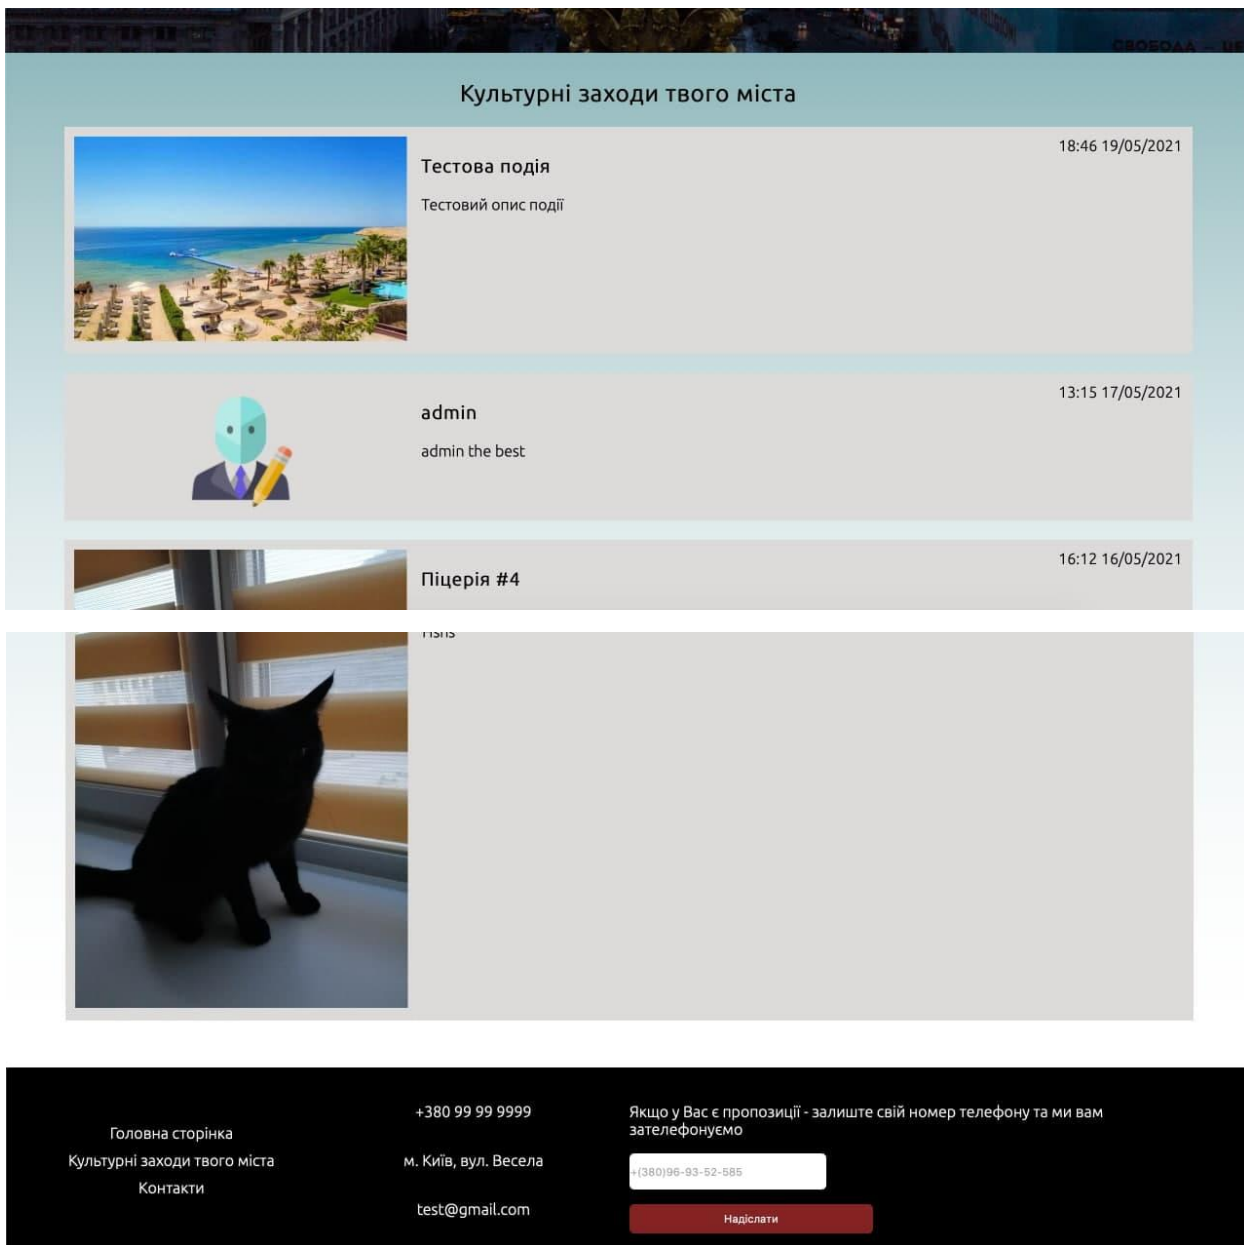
СВОБОДА

Культурні заходи твого міста

18:46 19/05/2021

Тестова подія

Тестовий опис події

13:15 17/05/2021

admin

admin the best

16:12 16/05/2021

Піцерія #4

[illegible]

Головна сторінка

Культурні заходи твого міста

Контакти

+380 99 99 9999

м. Київ, вул. Весела

test@gmail.com

Якщо у Вас є пропозиції - залиште свій номер телефону та ми вам зателефонуємо

+(380)96-93-52-585

Надіслати